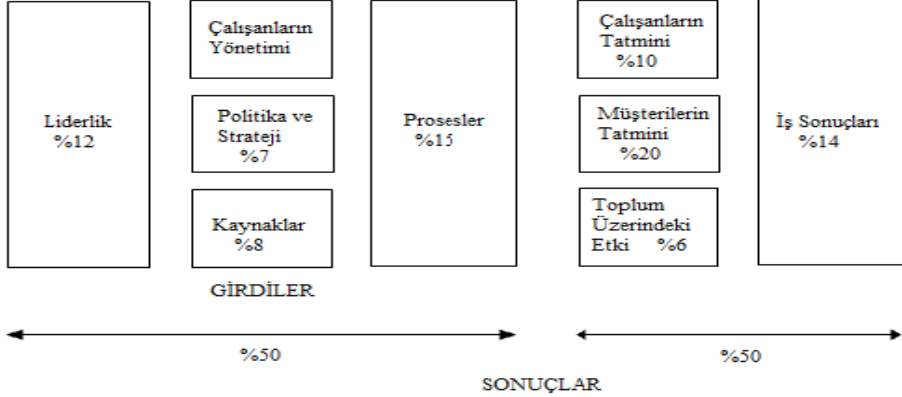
Liderlik
%12

Çalışanların Yönetimi

Politika ve Strateji
%7

Kaynaklar
%8

Prosesler
%15

Çalışanların Tatmini
%10

Müşterilerin Tatmini
%20

Toplum Üzerindeki Etki %6

İş Sonuçları
%14

GİRDİLER

%50

%50

SONUÇLAR